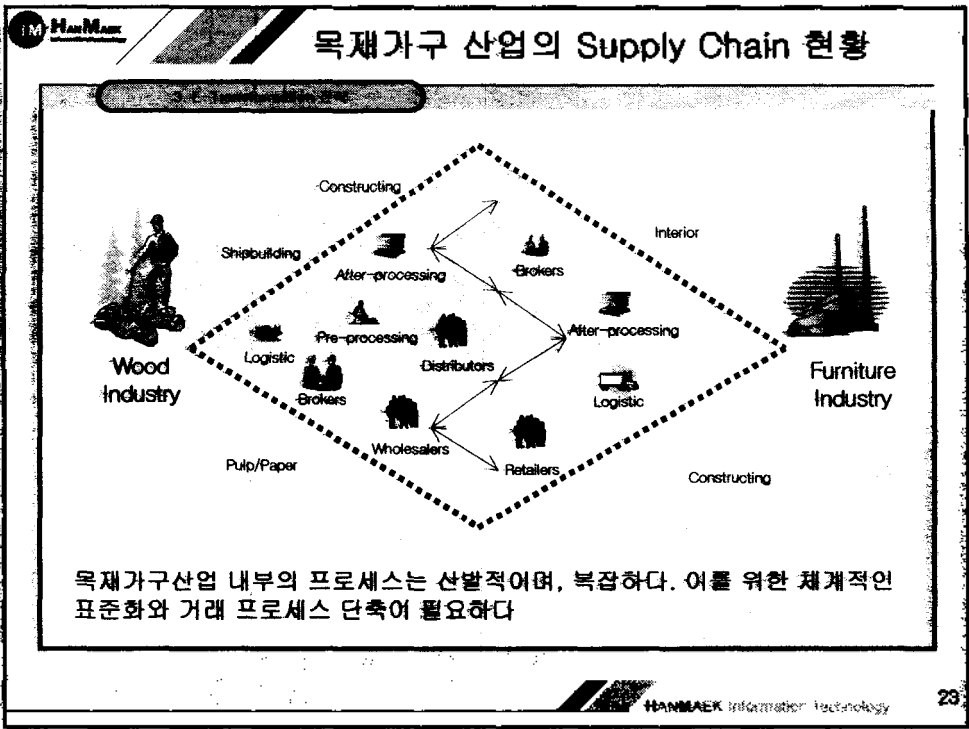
HanMaek

목재가구 산업의 Supply Chain 현황

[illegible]

Constructing

Shipbuilding

Interior

After-processing

Brokers

Pre-processing

Distributors

After-processing

Logistic

Wood Industry

Brokers

Logistic

Furniture Industry

Wholesalers

Pulp/Paper

Retailers

Constructing

목재가구산업 내부의 프로세스는 산발적이며, 복잡하다. 이를 위한 체계적인 표준화와 거래 프로세스 단축이 필요하다

HANMAEK Information Technology

23